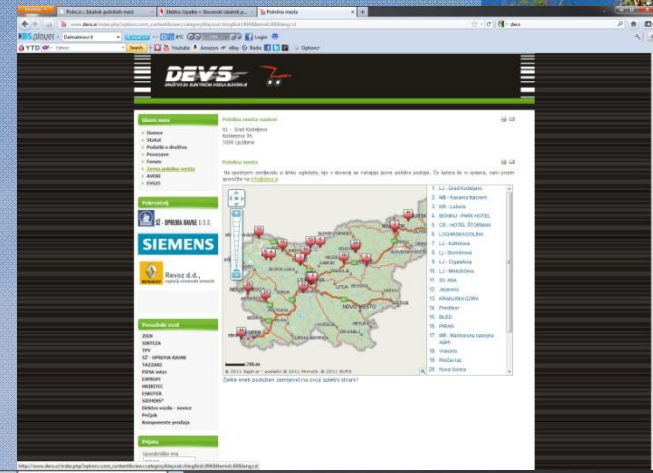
Polnilna mesta

www.devs.si/index.php?option=com_content&view=category&layout=blog&id=8&Itemid=8&lang=sl

DEVS
DRUŠTVO ZA ELEKTRIČNA VOZILA SLOVENIJE

Glavni meni
Domov
Statut
Podatki o društvu
Povezave
Forum
Javna polnilna mesta
AVERI
EVS25

Podporniki
SŽ - OPREMA RAVNE d.o.o.
SIEMENS
Revoz d.d.

Ponudniki vozil
ZEEN
SIRTCEA
TPV
SŽ - OPREMA RAVNE
TAZZARI
PSPIA
EXPRUM
MREETEC
EMOTER
SIEMENS*
Električna vozila - novice
Prečjek
Komponente predaja

Prijava
Uporabniško ime

Polnilna mesta naslov:
SI - Grad Kodeljevo
Kodeljevo 34,
1000 Ljubljana

Polnilna mesta

Na spodnjem zemljevidu si lahko ogledate, kje v državi se nahajajo javna polnilna postaja. Če katera še ni vpisana, nam prosim sporočite na info@devs.si

1 LJ - Grad Kodeljevo
2 MB - Kavarna Barcero
3 KR - Lubora
4 BOHINJ - PARK HOTEL
5 CE - HOTEL ŠTORMAN
6 LOGARSKA DOLINA
7 LJ - Kršnikova
8 LJ - Stoženova
9 LJ - Ogrizkova
10 LJ - Metelkova
11 Sv. Ana
12 Jesenice
13 KRANJSKA GORA
14 Preddvor
15 BLED
16 PIRAN
17 MB - Mariborska rabojna agen
18 Vrabče
19 Ribčev laz
20 Nova Gorica

NOVO MESTO

© 2011 Najdi.si - podatki: © 2011 Monolit, © 2011 GURS

Želite imeti podoben zemljevid na svoji spletni strani?